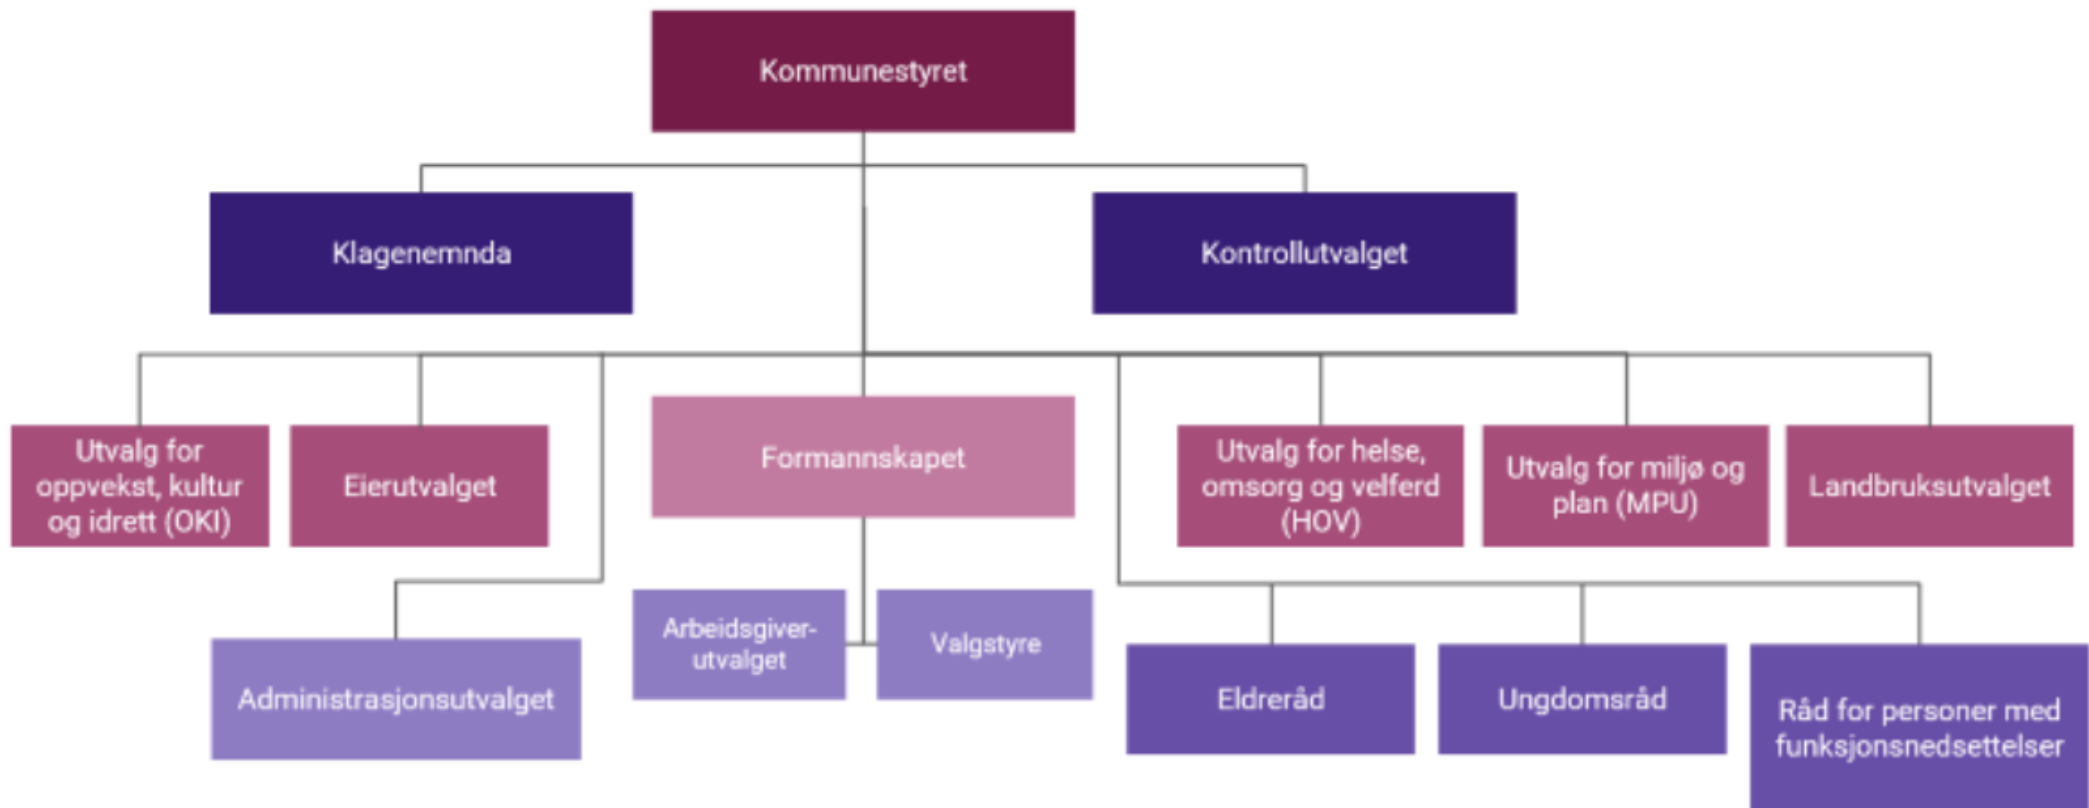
Kommunestyret

Klagenemnda

Kontrollutvalget

Utvalg for oppvekst, kultur og idrett (OKI)

Eierutvalget

Formannskapet

Utvalg for helse, omsorg og velferd (HOV)

Utvalg for miljø og plan (MPU)

Landbruksutvalget

Administrasjonsutvalget

Arbeidsgiverutvalget

Valgstyre

Eldreråd

Ungdomsråd

Råd for personer med funksjonsnedsettelser